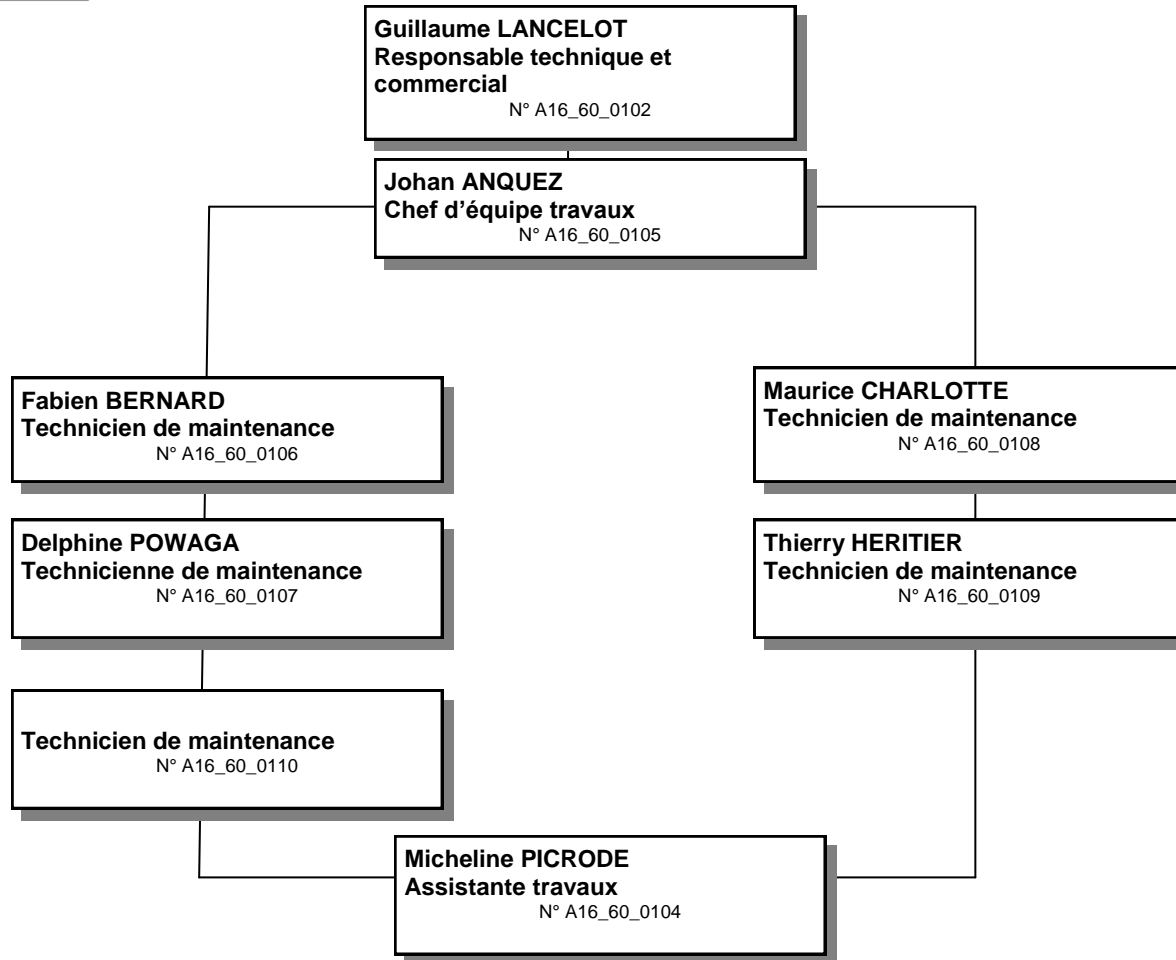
Guillaume LANCELOT
Responsable technique et commercial
N° A16_60_0102

Johan ANQUEZ
Chef d'équipe travaux
N° A16_60_0105

Fabien BERNARD
Technicien de maintenance
N° A16_60_0106

Delphine POWAGA
Technicienne de maintenance
N° A16_60_0107

Technicien de maintenance
N° A16_60_0110

Maurice CHARLOTTE
Technicien de maintenance
N° A16_60_0108

Thierry HERITIER
Technicien de maintenance
N° A16_60_0109

Micheline PICRODE
Assistante travaux
N° A16_60_0104